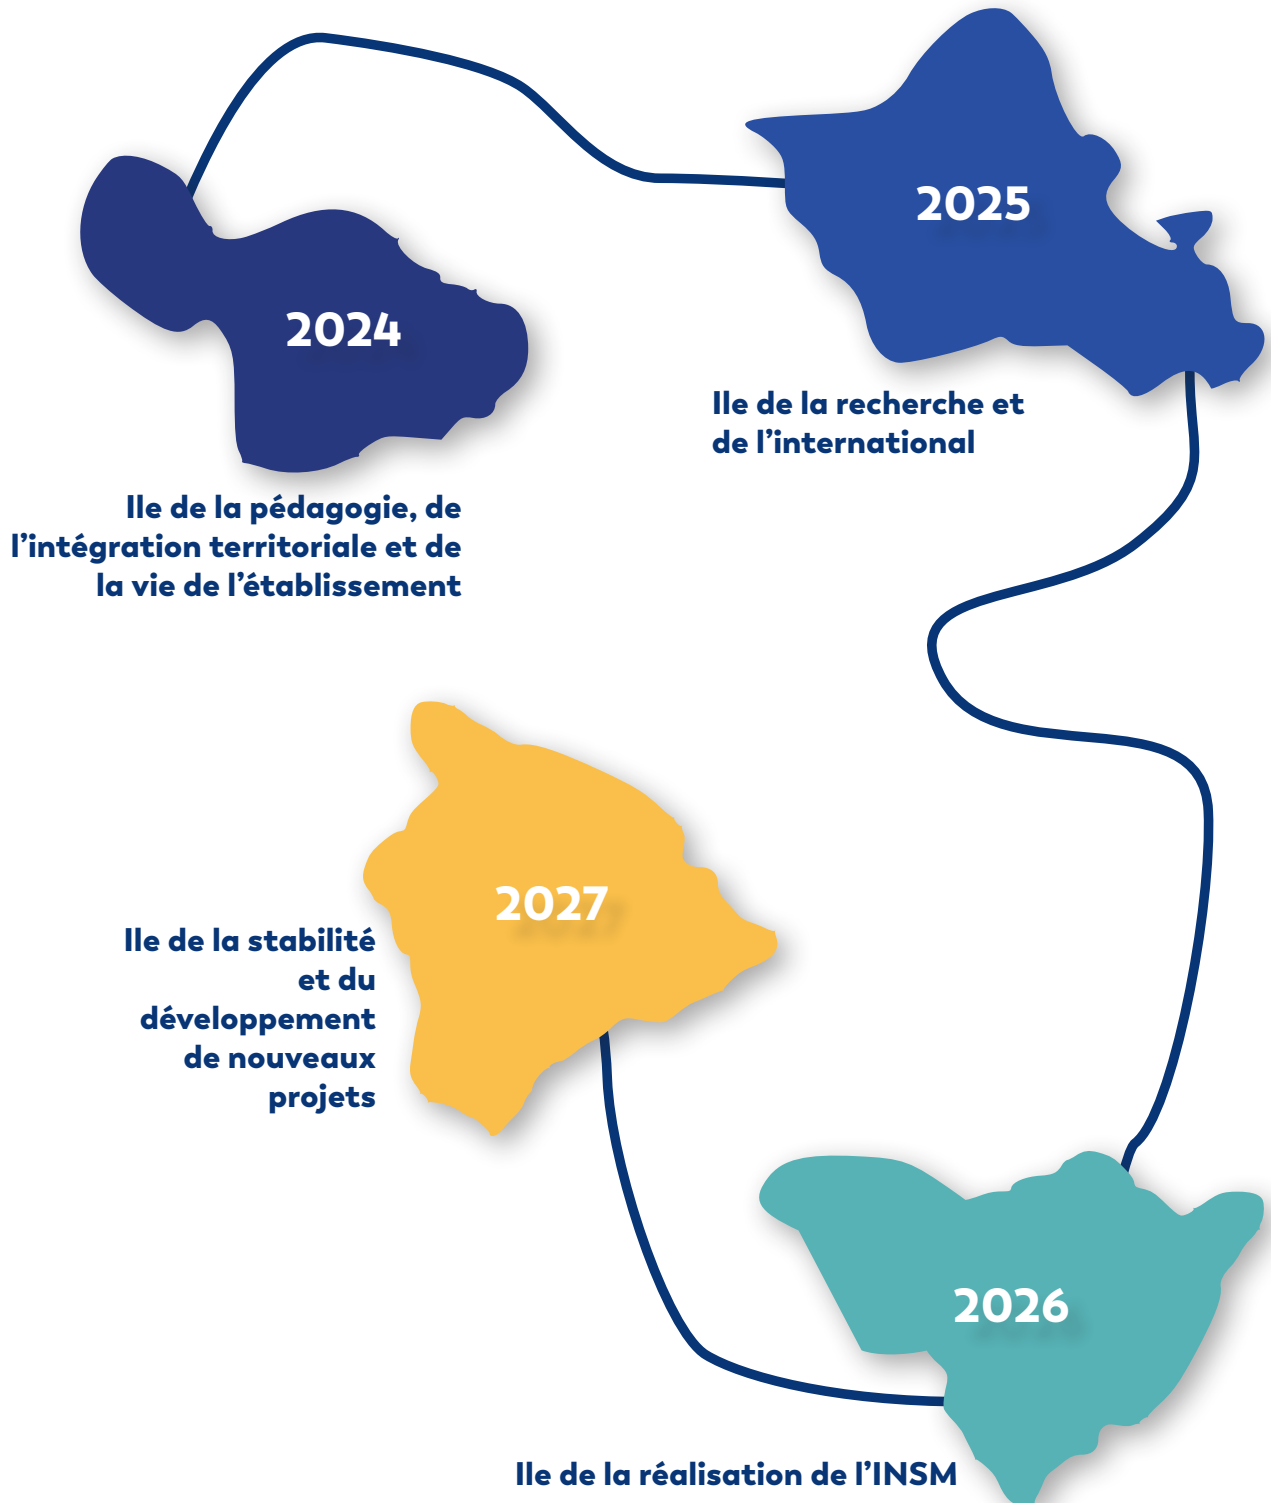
2024

Ile de la pédagogie, de l'intégration territoriale et de la vie de l'établissement

2025

Ile de la recherche et de l'international

2027

Ile de la stabilité et du développement de nouveaux projets

2026

Ile de la réalisation de l'INSM